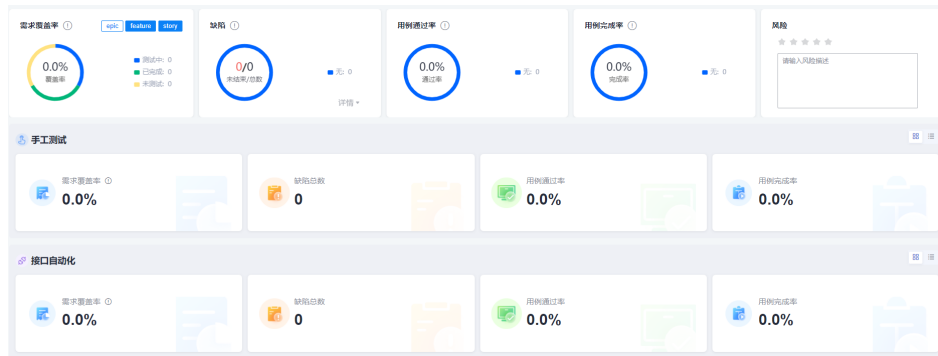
需求覆盖率 ⓘ epic feature story

0.0%
覆盖率

测试中: 0
已完成: 0
未测试: 0

缺陷 ⓘ

0/0
未结束/总数

无: 0

详情

用例通过率 ⓘ

0.0%
通过率

无: 0

用例完成率 ⓘ

0.0%
完成率

无: 0

风险

请输入风险描述

手工测试

需求覆盖率 ⓘ
0.0%

缺陷总数
0

用例通过率
0.0%

用例完成率
0.0%

接口自动化

需求覆盖率 ⓘ
0.0%

缺陷总数
0

用例通过率
0.0%

用例完成率
0.0%